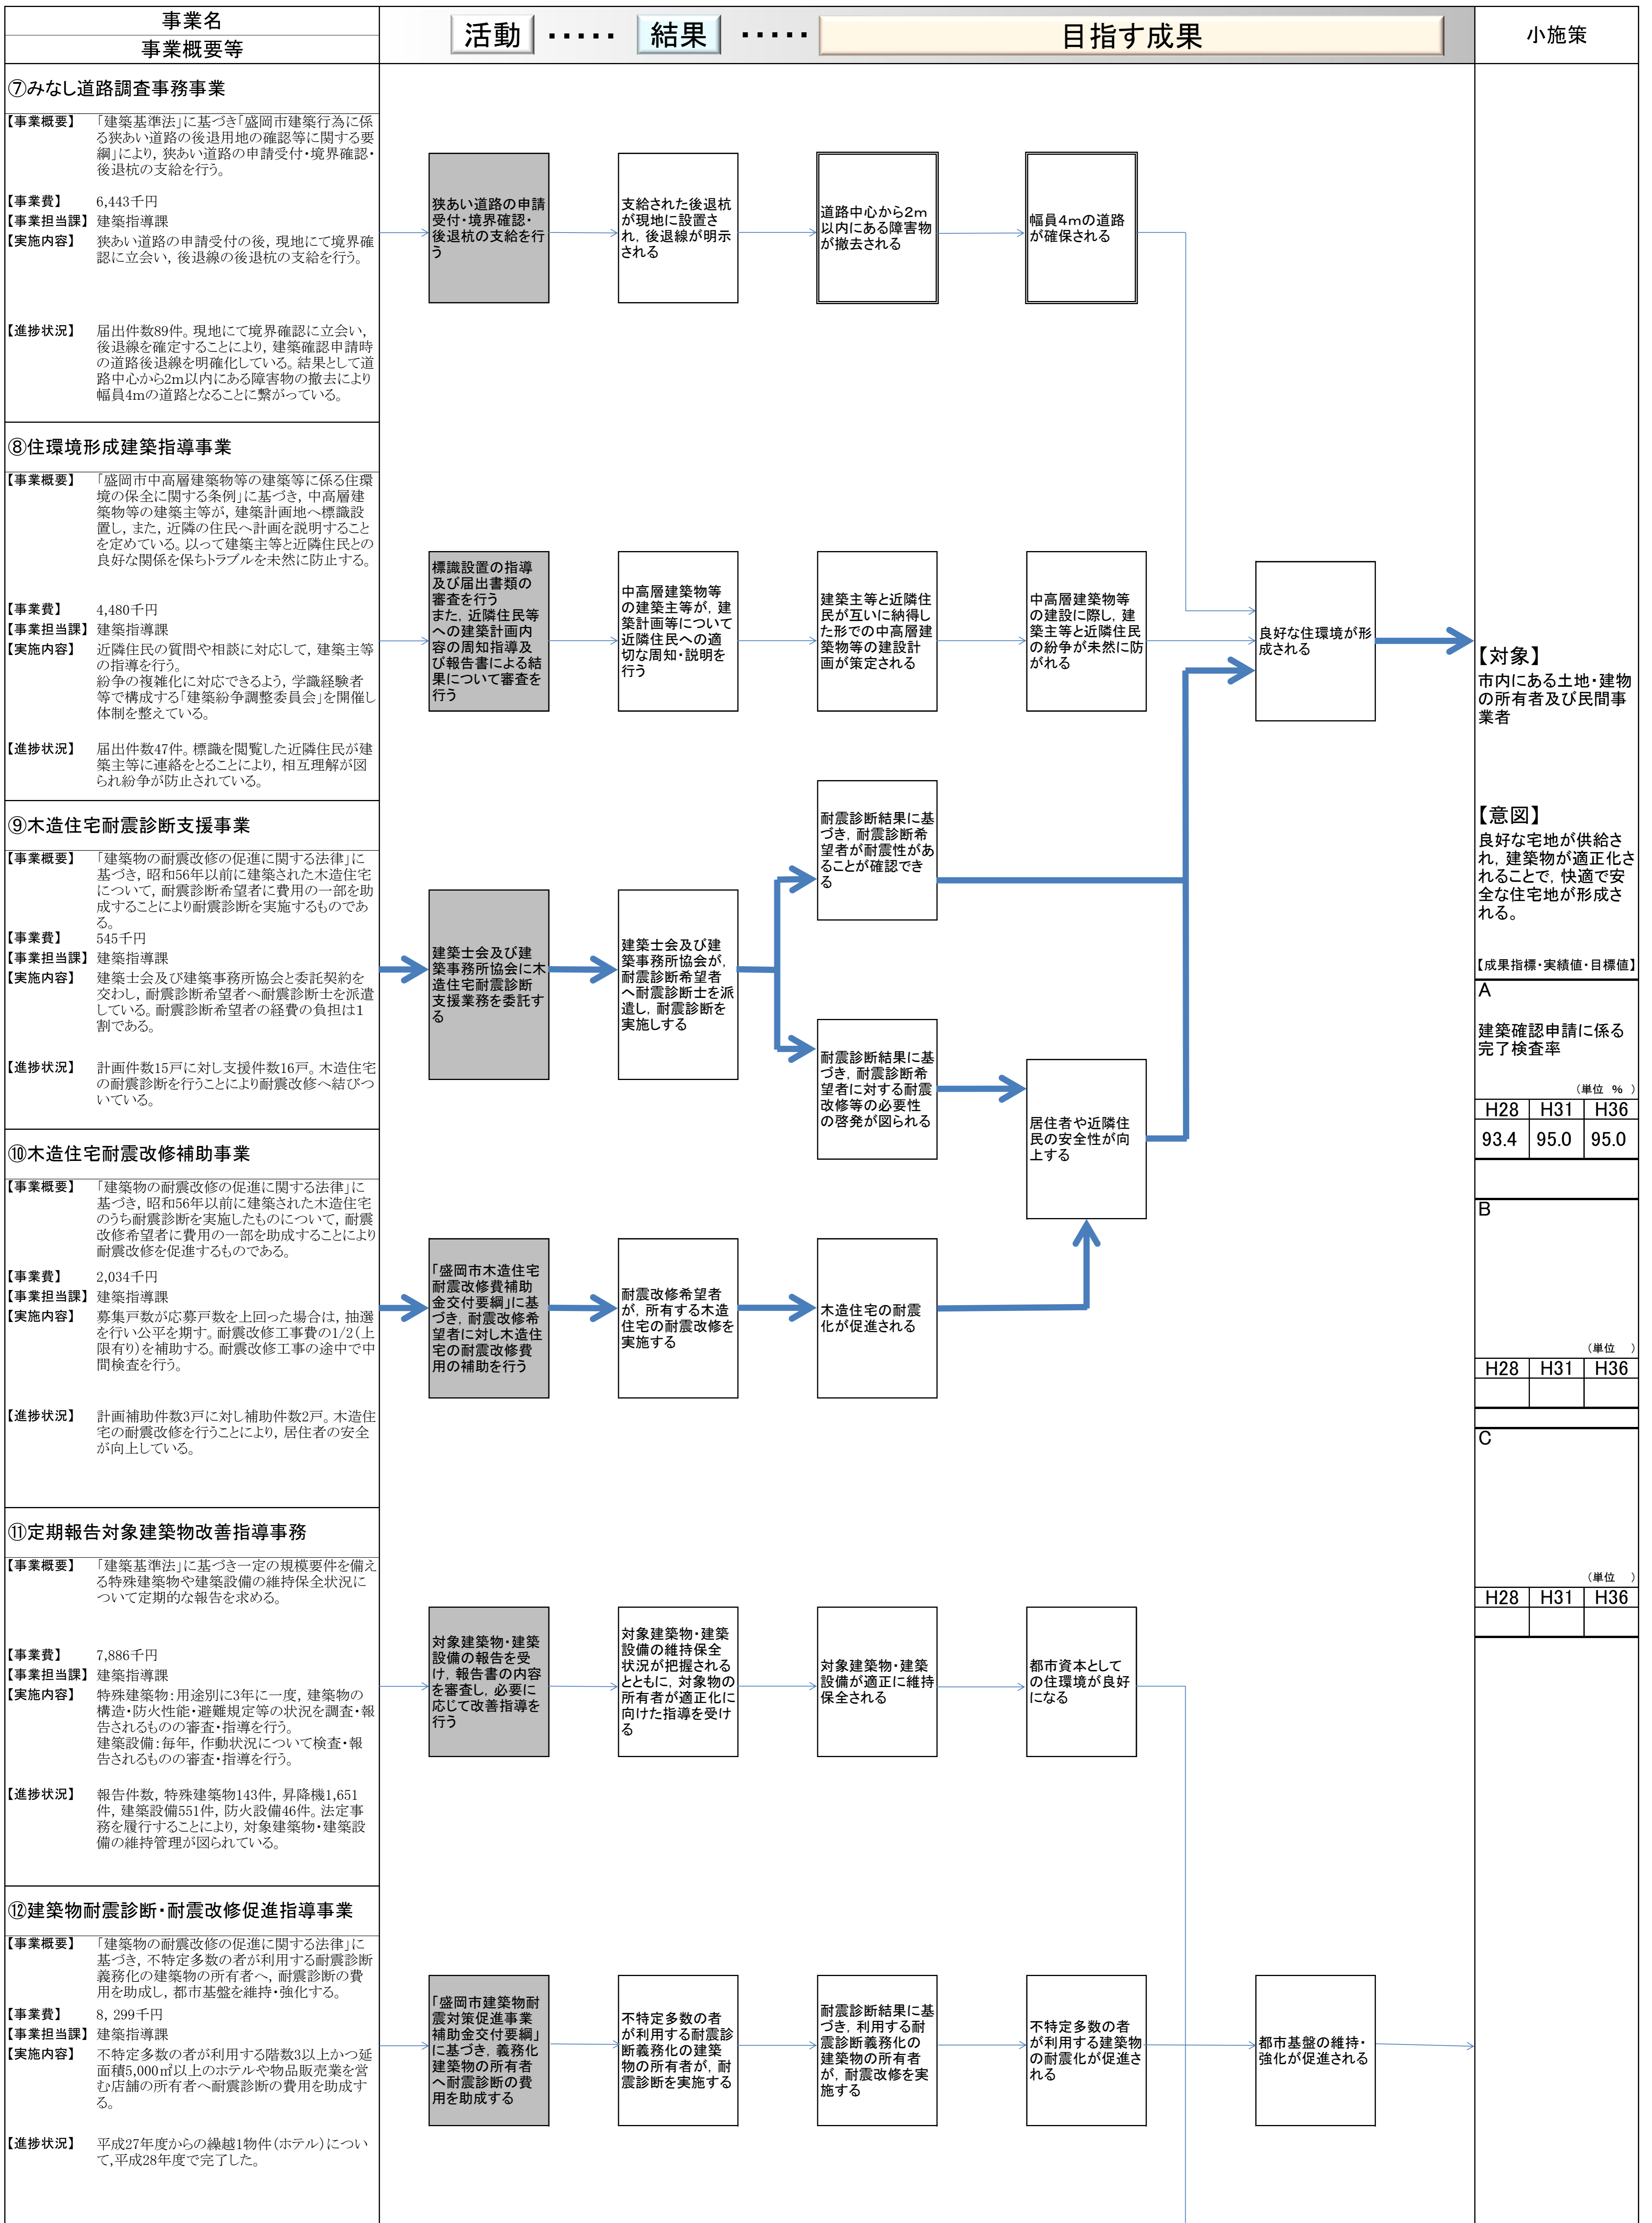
事業名
事業概要等

活動 ・・・・・ 結果 ・・・・・ 目指す成果

小施策

⑦みなし道路調査事務事業

【事業概要】 「建築基準法」に基づき「盛岡市建築行為に係る狭あい道路の後退用地の確認等に関する要綱」により，狭あい道路の申請受付・境界確認・後退杭の支給を行う。

【事業費】 6,443千円
【事業担当課】 建築指導課
【実施内容】 狭あい道路の申請受付の後，現地にて境界確認に立会い，後退線の後退杭の支給を行う。

【進捗状況】 届出件数89件。現地にて境界確認に立会い，後退線を確定することにより，建築確認申請時の道路後退線を明確化している。結果として道路中心から2m以内にある障害物の撤去により幅員4mの道路となることに繋がっている。

狭あい道路の申請受付・境界確認・後退杭の支給を行う

支給された後退杭が現地に設置され，後退線が明示される

道路中心から2m以内にある障害物が撤去される

幅員4mの道路が確保される

⑧住環境形成建築指導事業

【事業概要】 「盛岡市中高層建築物等の建築等に係る住環境の保全に関する条例」に基づき，中高層建築物等の建築主等が，建築計画地へ標識設置し，また，近隣の住民へ計画を説明することを定めている。以って建築主等と近隣住民との良好な関係を保ちトラブルを未然に防止する。

【事業費】 4,480千円
【事業担当課】 建築指導課
【実施内容】 近隣住民の質問や相談に対応して，建築主等の指導を行う。
紛争の複雑化に対応できるよう，学識経験者等で構成する「建築紛争調整委員会」を開催し体制を整えている。

【進捗状況】 届出件数47件。標識を閲覧した近隣住民が建築主等に連絡をとることにより，相互理解が図られ紛争が防止されている。

標識設置の指導及び届出書類の審査を行う
また，近隣住民等への建築計画内容の周知指導及び報告書による結果について審査を行う

中高層建築物等の建築主等が，建築計画等について近隣住民への適切な周知・説明を行う

建築主等と近隣住民が互いに納得した形での中高層建築物等の建設計画が策定される

中高層建築物等の建設に際し，建築主等と近隣住民の紛争が未然に防がれる

良好な住環境が形成される

【対象】
市内にある土地・建物の所有者及び民間事業者

【意図】
良好な宅地が供給され，建築物が適正化されることで，快適で安全な住宅地が形成される。

【成果指標・実績値・目標値】
A

建築確認申請に係る完了検査率

（単位 ％ ）
| H28 | H31 | H36 |
|---|---|---|
| 93.4 | 95.0 | 95.0 |

B

（単位 ）
| H28 | H31 | H36 |
|---|---|---|
| | | |

C

（単位 ）
| H28 | H31 | H36 |
|---|---|---|
| | | |

⑨木造住宅耐震診断支援事業

【事業概要】 「建築物の耐震改修の促進に関する法律」に基づき，昭和56年以前に建築された木造住宅について，耐震診断希望者に費用の一部を助成することにより耐震診断を実施するものである。
【事業費】 545千円
【事業担当課】 建築指導課
【実施内容】 建築士会及び建築事務所協会と委託契約を交わし，耐震診断希望者へ耐震診断士を派遣している。耐震診断希望者の経費の負担は1割である。

【進捗状況】 計画件数15戸に対し支援件数16戸。木造住宅の耐震診断を行うことにより耐震改修へ結びついている。

建築士会及び建築事務所協会に木造住宅耐震診断支援業務を委託する

建築士会及び建築事務所協会が，耐震診断希望者へ耐震診断士を派遣し，耐震診断を実施する

耐震診断結果に基づき，耐震診断希望者が耐震性があることが確認できる

耐震診断結果に基づき，耐震診断希望者に対する耐震改修等の必要性の啓発が図られる

居住者や近隣住民の安全性が向上する

⑩木造住宅耐震改修補助事業

【事業概要】 「建築物の耐震改修の促進に関する法律」に基づき，昭和56年以前に建築された木造住宅のうち耐震診断を実施したものについて，耐震改修希望者に費用の一部を助成することにより耐震改修を促進するものである。

【事業費】 2,034千円
【事業担当課】 建築指導課
【実施内容】 募集戸数が応募戸数を上回った場合は，抽選を行い公平を期す。耐震改修工事費の1/2(上限有り)を補助する。耐震改修工事の途中で中間検査を行う。

【進捗状況】 計画補助件数3戸に対し補助件数2戸。木造住宅の耐震改修を行うことにより，居住者の安全が向上している。

「盛岡市木造住宅耐震改修費補助金交付要綱」に基づき，耐震改修希望者に対し木造住宅の耐震改修費用の補助を行う

耐震改修希望者が，所有する木造住宅の耐震改修を実施する

木造住宅の耐震化が促進される

⑪定期報告対象建築物改善指導事務

【事業概要】 「建築基準法」に基づき一定の規模要件を備える特殊建築物や建築設備の維持保全状況について定期的な報告を求める。

【事業費】 7,886千円
【事業担当課】 建築指導課
【実施内容】 特殊建築物：用途別に3年に一度，建築物の構造・防火性能・避難規定等の状況を調査・報告されるものの審査・指導を行う。
建築設備：毎年，作動状況について検査・報告されるものの審査・指導を行う。

【進捗状況】 報告件数，特殊建築物143件，昇降機1,651件，建築設備551件，防火設備46件。法定事務を履行することにより，対象建築物・建築設備の維持管理が図られている。

対象建築物・建築設備の報告を受け，報告書の内容を審査し，必要に応じて改善指導を行う

対象建築物・建築設備の維持保全状況が把握されるとともに，対象物の所有者が適正化に向けた指導を受ける

対象建築物・建築設備が適正に維持保全される

都市資本としての住環境が良好になる

⑫建築物耐震診断・耐震改修促進指導事業

【事業概要】 「建築物の耐震改修の促進に関する法律」に基づき，不特定多数の者が利用する耐震診断義務化の建築物の所有者へ，耐震診断の費用を助成し，都市基盤を維持・強化する。
【事業費】 8，299千円
【事業担当課】 建築指導課
【実施内容】 不特定多数の者が利用する階数3以上かつ延面積5,000㎡以上のホテルや物品販売業を営む店舗の所有者へ耐震診断の費用を助成する。

【進捗状況】 平成27年度からの繰越1物件（ホテル）について，平成28年度で完了した。

「盛岡市建築物耐震対策促進事業補助金交付要綱」に基づき，義務化建築物の所有者へ耐震診断の費用を助成する

不特定多数の者が利用する耐震診断義務化の建築物の所有者が，耐震診断を実施する

耐震診断結果に基づき，利用する耐震診断義務化の建築物の所有者が，耐震改修を実施する

不特定多数の者が利用する建築物の耐震化が促進される

都市基盤の維持・強化が促進される